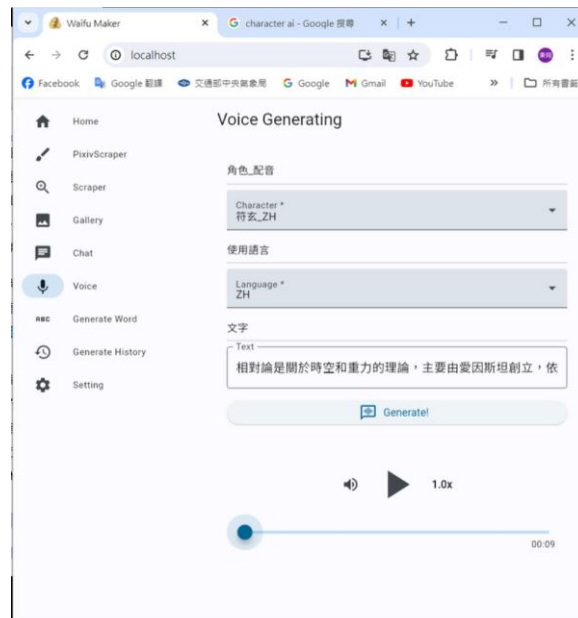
Waifu Maker
character ai - Google 搜尋
localhost
Facebook
Google 翻譯
交通部中央氣象局
Google
Gmail
YouTube
»
所有書籤

Home
PixivScraper
Scraper
Gallery
Chat
Voice
Generate Word
Generate History
Setting

Voice Generating

角色_配音
Character *
符玄_ZH

使用語言
Language *
ZH

文字
Text
相對論是關於時空和重力的理論，主要由愛因斯坦創立，依

Generate!

1.0x
00:09